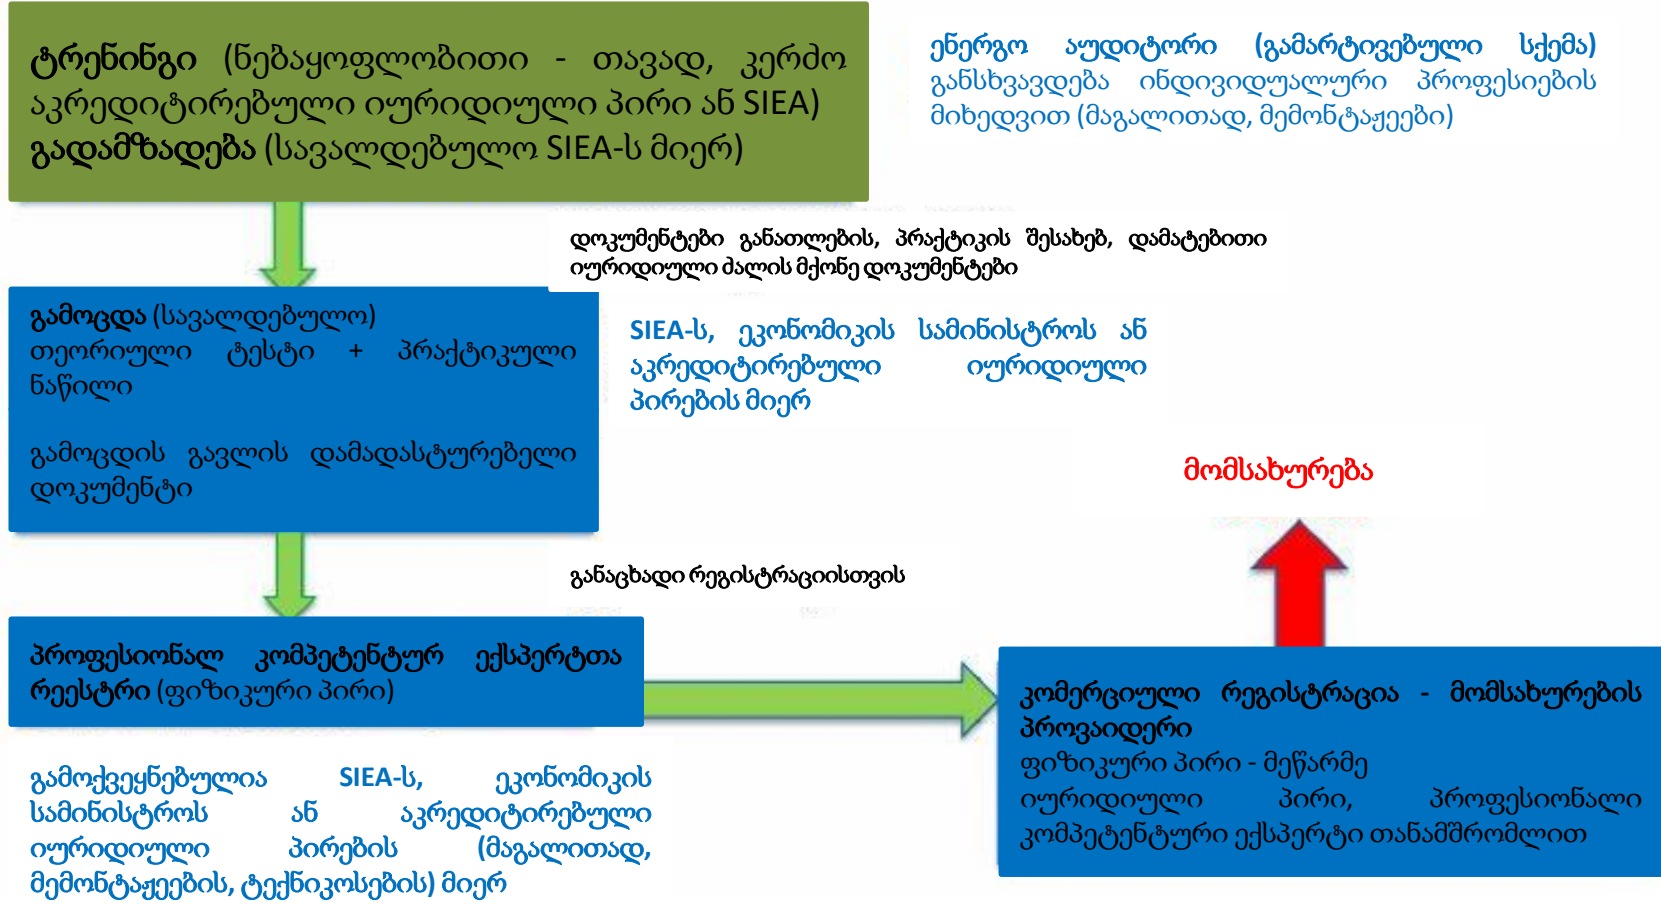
ტრენინგი (ნებაყოფლობითი - თავად, კერძო აკრედიტირებული იურიდიული პირი ან SIEA) გადამზადება (სავალდებულო SIEA-ს მიერ)

ენერგო აუდიტორი (გამარტივებული სქემა) განსხვავდება ინდივიდუალური პროფესიების მიხედვით (მაგალითად, მემონტაჟეები)

დოკუმენტები განათლების, პრაქტიკის შესახებ, დამატებითი იურიდიული ძალის მქონე დოკუმენტები

გამოცდა (სავალდებულო) თეორიული ტესტი + პრაქტიკული ნაწილი

გამოცდის გავლის დამადასტურებელი დოკუმენტი

SIEA-ს, ეკონომიკის სამინისტროს ან აკრედიტირებული იურიდიული პირების მიერ

მომსახურება

განაცხადი რეგისტრაციისთვის

პროფესიონალ კომპეტენტურ ექსპერტთა რეესტრი (ფიზიკური პირი)

კომერციული რეგისტრაცია - მომსახურების პროვაიდერი
ფიზიკური პირი - მეწარმე იურიდიული პირი, პროფესიონალი კომპეტენტური ექსპერტი თანამშრომლით

გამოქვეყნებულია SIEA-ს, ეკონომიკის სამინისტროს ან აკრედიტირებული იურიდიული პირების (მაგალითად, მემონტაჟეების, ტექნიკოსების) მიერ